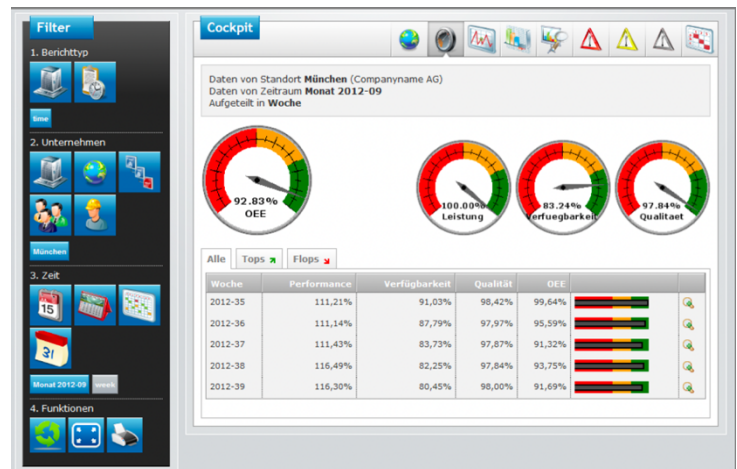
Filter

1. Berichttyp

time

2. Unternehmen

München

3. Zeit

15

31

Monat 2012-09 week

4. Funktionen

Cockpit

Daten von Standort **München** (Companyname AG)
Daten von Zeitraum **Monat 2012-09**
Aufgeteilt in **Woche**

92.83%
OEE

100.00%
Leistung

83.24%
Verfuegbarkeit

97.84%
Qualitaet

Alle | Tops | Flops

| Woche | Performance | Verfügbarkeit | Qualität | OEE | | |
|---|---|---|---|---|---|---|
| 2012-35 | 111,21% | 91,03% | 98,42% | 99,64% | | |
| 2012-36 | 111,14% | 87,79% | 97,97% | 95,59% | | |
| 2012-37 | 111,43% | 83,73% | 97,87% | 91,32% | | |
| 2012-38 | 116,49% | 82,25% | 97,84% | 93,75% | | |
| 2012-39 | 116,30% | 80,45% | 98,00% | 91,69% | | |